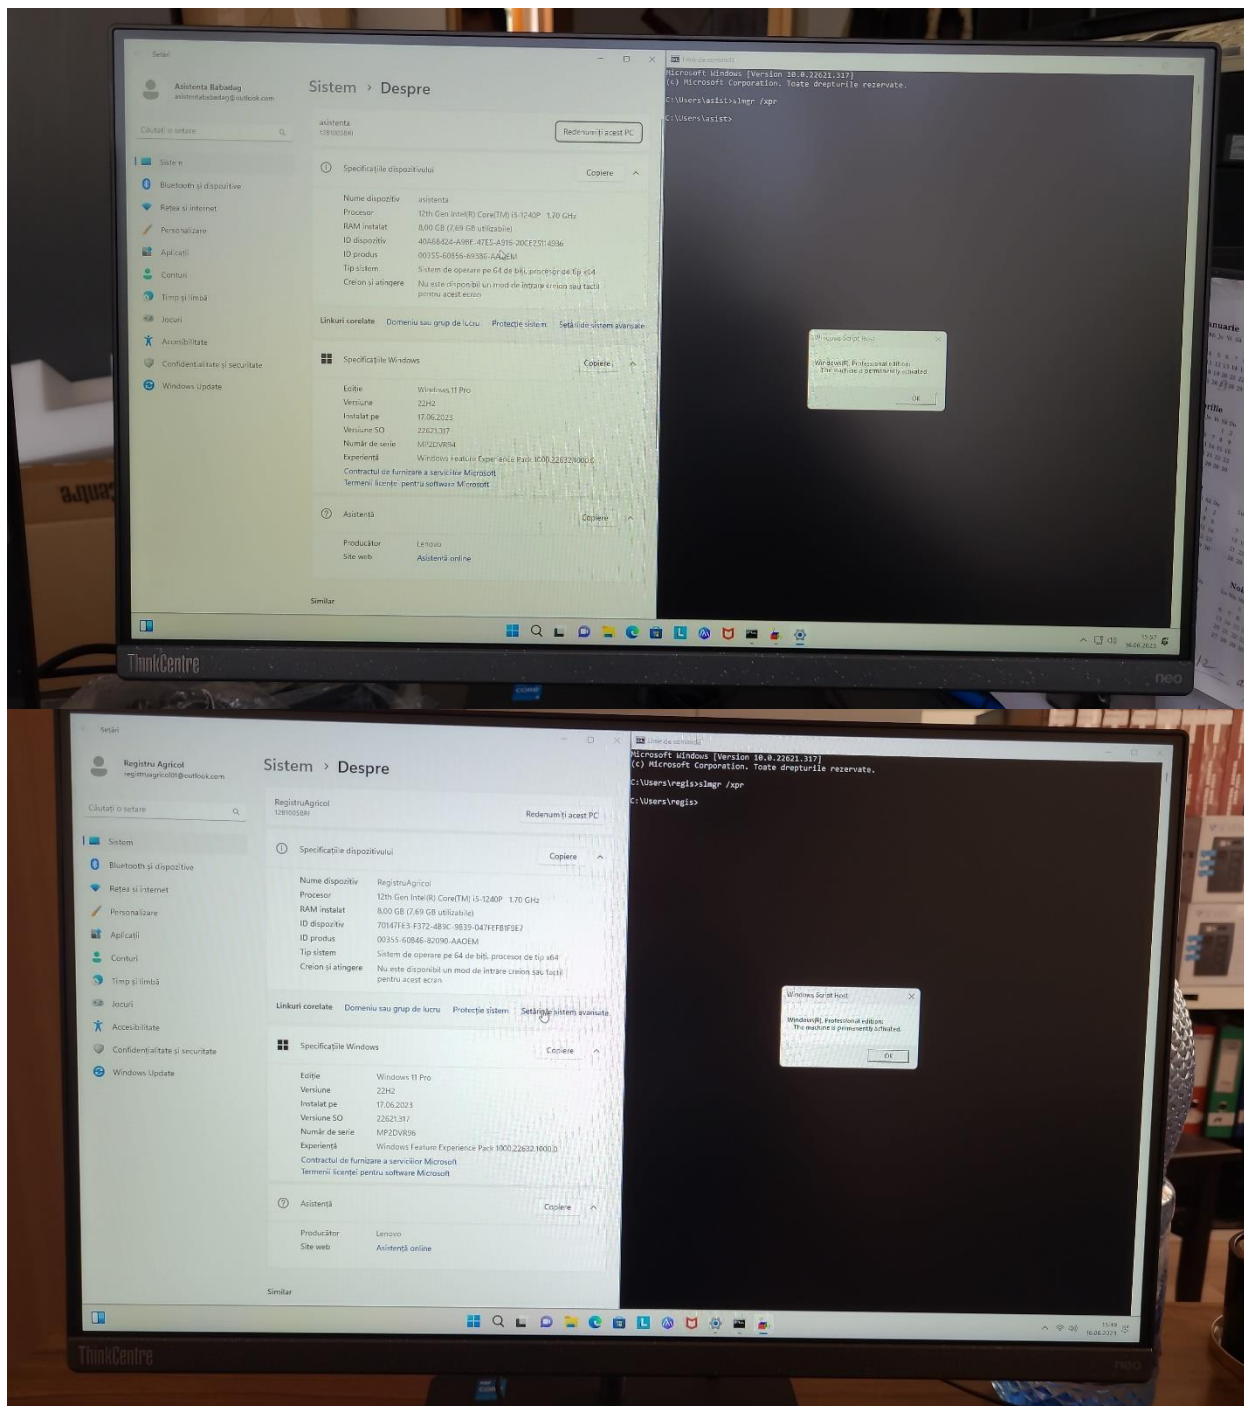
Setări

Asistenta Babadag
asistentababadag@outlook.com

Căutați o setare

Sistem
Bluetooth și dispozitive
Rețea și internet
Personalizare
Aplicații
Conturi
Timp și limbă
Jocuri
Accesibilitate
Confidențialitate și securitate
Windows Update

Sistem › Despre

asistenta
12B10058RI

Redenumiți acest PC

Specificațiile dispozitivului
Copiere

| | |
|---|---|
| Nume dispozitiv | asistenta |
| Procesor | 12th Gen Intel(R) Core(TM) i5-1240P 1.70 GHz |
| RAM instalat | 8,00 GB (7,69 GB utilizabile) |
| ID dispozitiv | 40A68424-A98E-47E5-A916-20CE2511493 |
| ID produs | 00355-60856-69386-AAOEM |
| Tip sistem | Sistem de operare pe 64 de biți, procesor de tip x64 |
| Creion și atingere | Nu este disponibil un mod de intrare creion sau tactil pentru acest ecran |

Linkuri corelate Domeniu sau grup de lucru Protecție sistem Setările sistem avansate

Specificațiile Windows
Copiere

| | |
|---|---|
| Ediție | Windows 11 Pro |
| Versiune | 22H2 |
| Instalat pe | 17.06.2023 |
| Versiune SO | 22621.317 |
| Număr de serie | MP2DVR94 |
| Experiență | Windows Feature Experience Pack 1000.22632.1000.0 |

Contractul de furnizare a serviciilor Microsoft
Termenii licenței pentru software Microsoft

Asistență
Copiere

| | |
|---|---|
| Producător | Lenovo |
| Site web | Asistență online |

Similar

Linie de comandă
Microsoft Windows [Version 10.0.22621.317]
(c) Microsoft Corporation. Toate drepturile rezervate.

C:\Users\asist>slmgr /xpr

C:\Users\asist>

Windows Script Host
Windows(R), Professional edition:
The machine is permanently activated.
OK

ThinkCentre
neo

Setări

Registru Agricol
registruagricol01@outlook.com

Căutați o setare

Sistem
Bluetooth și dispozitive
Rețea și internet
Personalizare
Aplicații
Conturi
Timp și limbă
Jocuri
Accesibilitate
Confidențialitate și securitate
Windows Update

Sistem › Despre

RegistruAgricol
12B10058RI

Redenumiți acest PC

Specificațiile dispozitivului
Copiere

| | |
|---|---|
| Nume dispozitiv | RegistruAgricol |
| Procesor | 12th Gen Intel(R) Core(TM) i5-1240P 1.70 GHz |
| RAM instalat | 8,00 GB (7,69 GB utilizabile) |
| ID dispozitiv | 70147FE3-F372-483C-9839-047FEFB1F9E7 |
| ID produs | 00355-60846-82090-AAOEM |
| Tip sistem | Sistem de operare pe 64 de biți, procesor de tip x64 |
| Creion și atingere | Nu este disponibil un mod de intrare creion sau tactil pentru acest ecran |

Linkuri corelate Domeniu sau grup de lucru Protecție sistem Setările sistem avansate

Specificațiile Windows
Copiere

| | |
|---|---|
| Ediție | Windows 11 Pro |
| Versiune | 22H2 |
| Instalat pe | 17.06.2023 |
| Versiune SO | 22621.317 |
| Număr de serie | MP2DVR96 |
| Experiență | Windows Feature Experience Pack 1000.22632.1000.0 |

Contractul de furnizare a serviciilor Microsoft
Termenii licenței pentru software Microsoft

Asistență
Copiere

| | |
|---|---|
| Producător | Lenovo |
| Site web | Asistență online |

Similar

Linie de comandă
Microsoft Windows [Version 10.0.22621.317]
(c) Microsoft Corporation. Toate drepturile rezervate.

C:\Users\regis>slmgr /xpr

C:\Users\regis>

Windows Script Host
Windows(R), Professional edition:
The machine is permanently activated.
OK

15:49
16.06.2023

ThinkCentre
neo